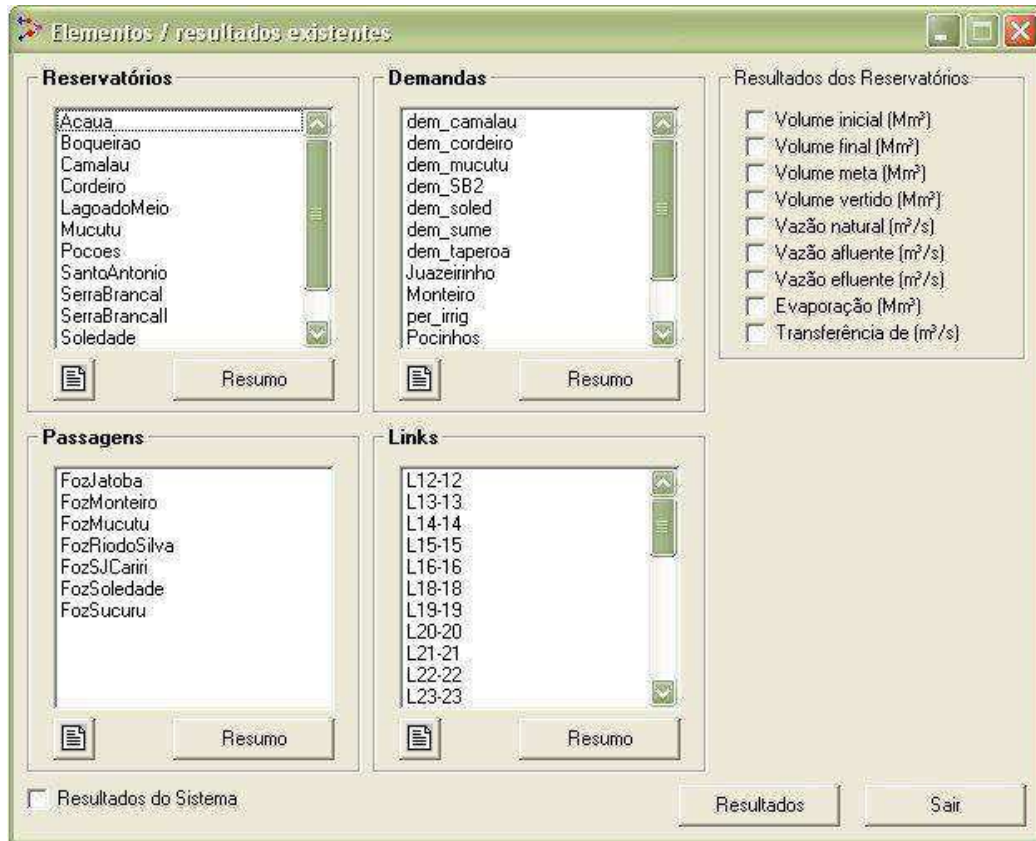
Elementos / resultados existentes

Reservatórios

Acaua
Boqueirao
Camalau
Cordeiro
LagoadoMeio
Mucutu
Pocoes
SantoAntonio
SerraBrancaI
SerraBrancaII
Soledade

Resumo

Demandas

dem_camalau
dem_cordeiro
dem_mucutu
dem_SB2
dem_soled
dem_sume
dem_taperoa
Juazeirinho
Monteiro
per_irrig
Pocinhos

Resumo

Resultados dos Reservatórios

Volume inicial (Mm³)
Volume final (Mm³)
Volume meta (Mm³)
Volume vertido (Mm³)
Vazão natural (m³/s)
Vazão afluente (m³/s)
Vazão efluente (m³/s)
Evaporação (Mm³)
Transferência de (m³/s)

Passagens

FozJatoba
FozMonteiro
FozMucutu
FozRiodoSilva
FozSJCariri
FozSoledade
FozSucuru

Resumo

Links

L12-12
L13-13
L14-14
L15-15
L16-16
L18-18
L19-19
L20-20
L21-21
L22-22
L23-23

Resumo

Resultados do Sistema

Resultados

Sair